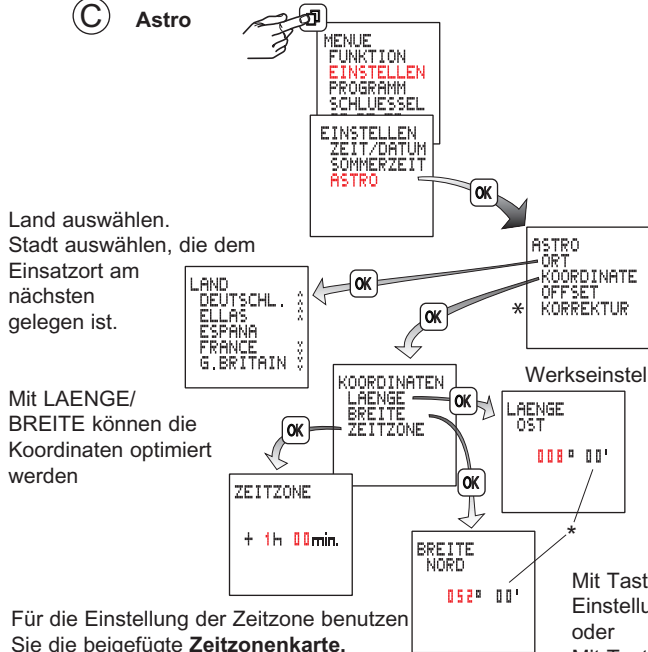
C Astro

MENUE
FUNKTION
EINSTELLEN
PROGRAMM
SCHLUESSEL

EINSTELLEN
ZEIT/DATUM
SOMMERZEIT
ASTRO

OK

Land auswählen.
Stadt auswählen, die dem Einsatzort am nächsten gelegen ist.

ASTRO
ORT
KOORDINATE
OFFSET
KORREKTUR

*

OK

LAND
DEUTSCHL.
ELLAS
ESPANA
FRANCE
G.BRITAIN

OK

Mit LAENGE/ BREITE können die Koordinaten optimiert werden

KOORDINATEN
LAENGE
BREITE
ZEITZONE

OK

OK

Werkseinstel

LAENGE
OST

008° 00'

OK

ZEITZONE

+ 1h 00min.

BREITE
NORD

052° 00'

*

Mit Tast
Einstellu
oder
Mit Tast

Für die Einstellung der Zeitzone benutzen Sie die beigefügte Zeitzonenkarte.